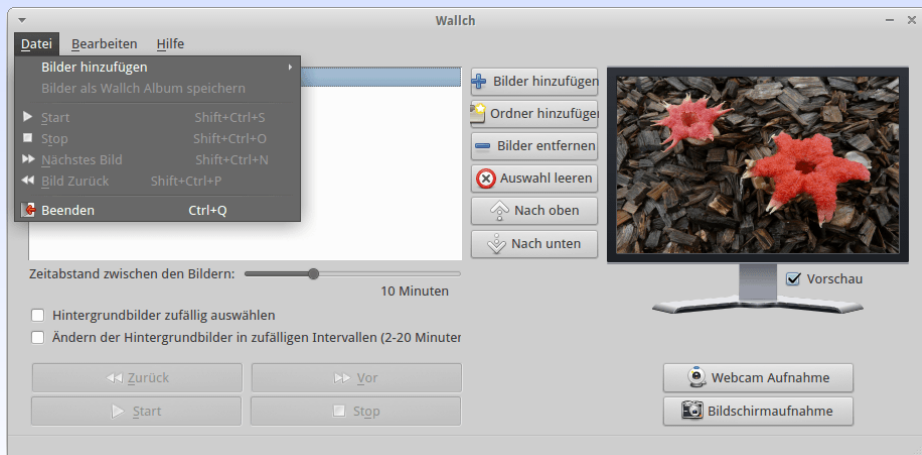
Wallch

Datei Bearbeiten Hilfe

Bilder hinzufügen
Bilder als Wallch Album speichern
Start Shift+Ctrl+S
Stop Shift+Ctrl+O
Nächstes Bild Shift+Ctrl+N
Bild Zurück Shift+Ctrl+P
Beenden Ctrl+Q

Bilder hinzufügen
Ordner hinzufüge
Bilder entfernen
Auswahl leeren
Nach oben
Nach unten

Vorschau

Zeitabstand zwischen den Bildern:
10 Minuten

Hintergrundbilder zufällig auswählen
Ändern der Hintergrundbilder in zufälligen Intervallen (2-20 Minuter

Zurück
Vor
Start
Stop

Webcam Aufnahme
Bildschirmaufnahme